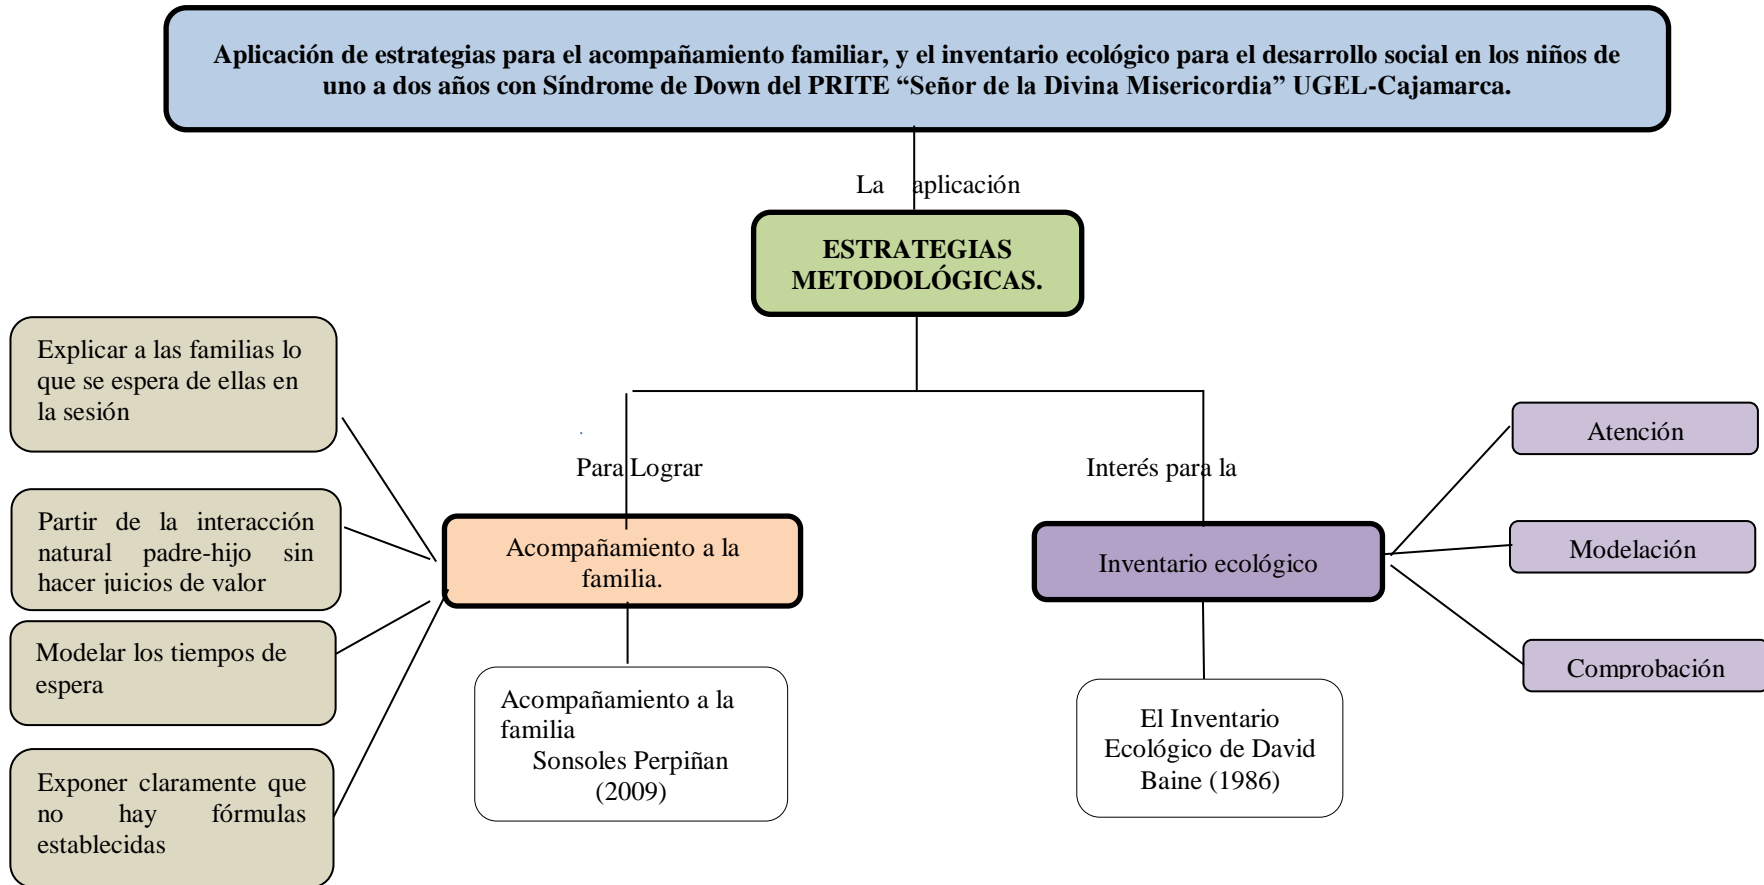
Aplicación de estrategias para el acompañamiento familiar, y el inventario ecológico para el desarrollo social en los niños de uno a dos años con Síndrome de Down del PRITE "Señor de la Divina Misericordia" UGEL-Cajamarca.

La aplicación

ESTRATEGIAS METODOLÓGICAS.

Para Lograr

Interés para la

Explicar a las familias lo que se espera de ellas en la sesión

Partir de la interacción natural padre-hijo sin hacer juicios de valor

Modelar los tiempos de espera

Exponer claramente que no hay fórmulas establecidas

Acompañamiento a la familia.

Acompañamiento a la familia Sonsoles Perpiñan (2009)

Inventario ecológico

El Inventario Ecológico de David Baine (1986)

Atención

Modelación

Comprobación